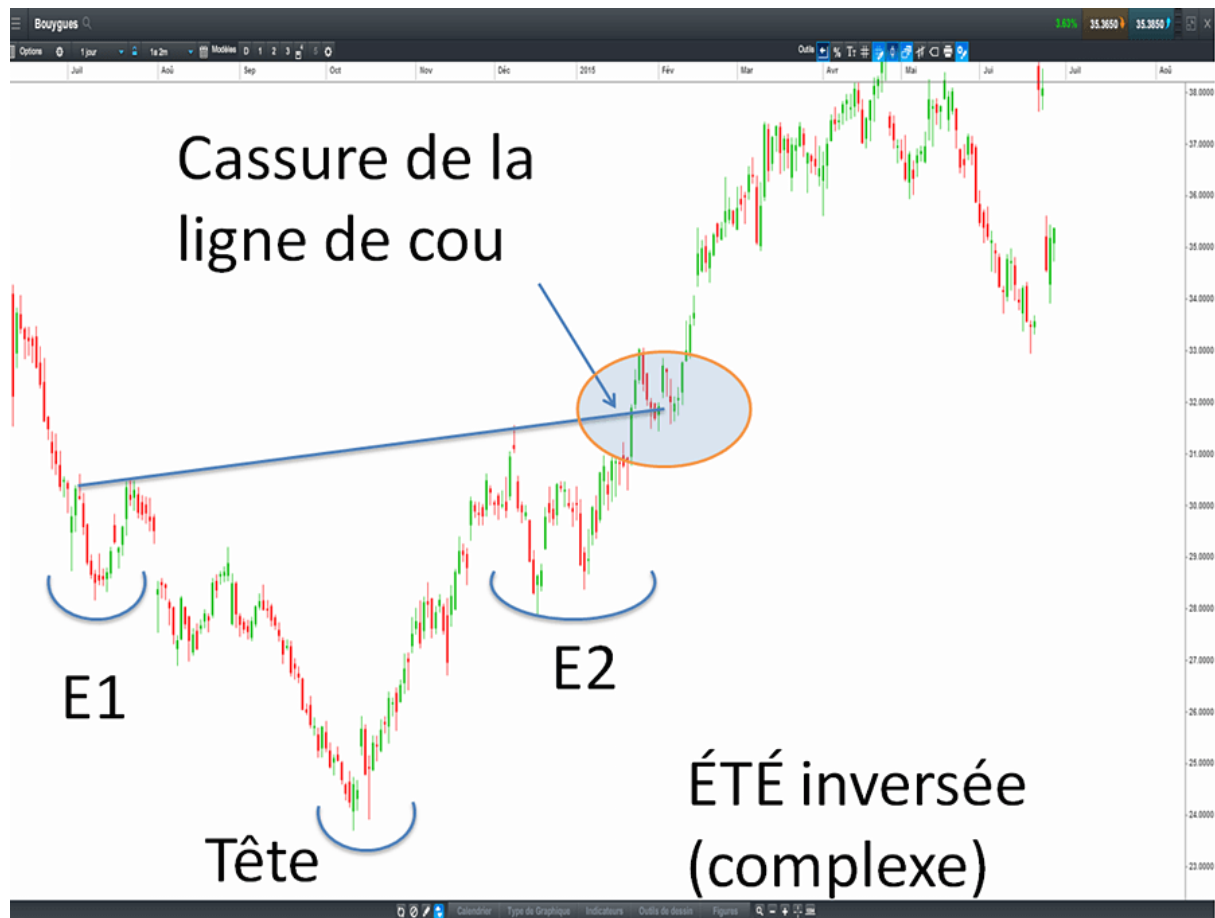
Bouygues

3.63% 35.3650 35.3850

Options 1 jour 1a 2m Modèles D 1 2 3

Outils

Juil Aoû Sep Oct Nov Déc 2015 Fév Mar Avr Mai Jui Juil Aoû

38.0000
37.0000
36.0000
35.0000
34.0000
33.0000
32.0000
31.0000
30.0000
29.0000
28.0000
27.0000
26.0000
25.0000
24.0000
23.0000

Cassure de la ligne de cou

E1

E2

Tête

ÉTÉ inversée (complexe)

Calendrier Type de Graphique Indicateurs Outils de dessin Figures